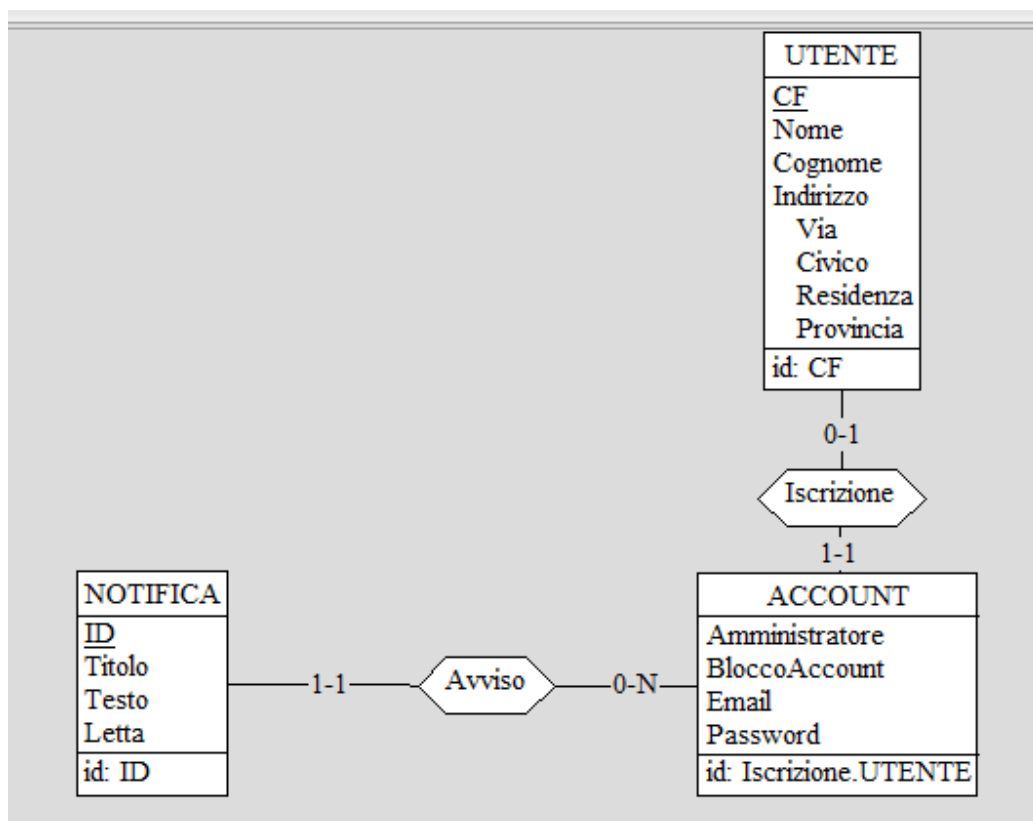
UTENTE
CF
Nome
Cognome
Indirizzo
Via
Civico
Residenza
Provincia
id: CF

0-1
Iscrizione
1-1

NOTIFICA
ID
Titolo
Testo
Letta
id: ID

1-1
Avviso
0-N

ACCOUNT
Amministratore
BloccoAccount
Email
Password
id: Iscrizione.UTENTE